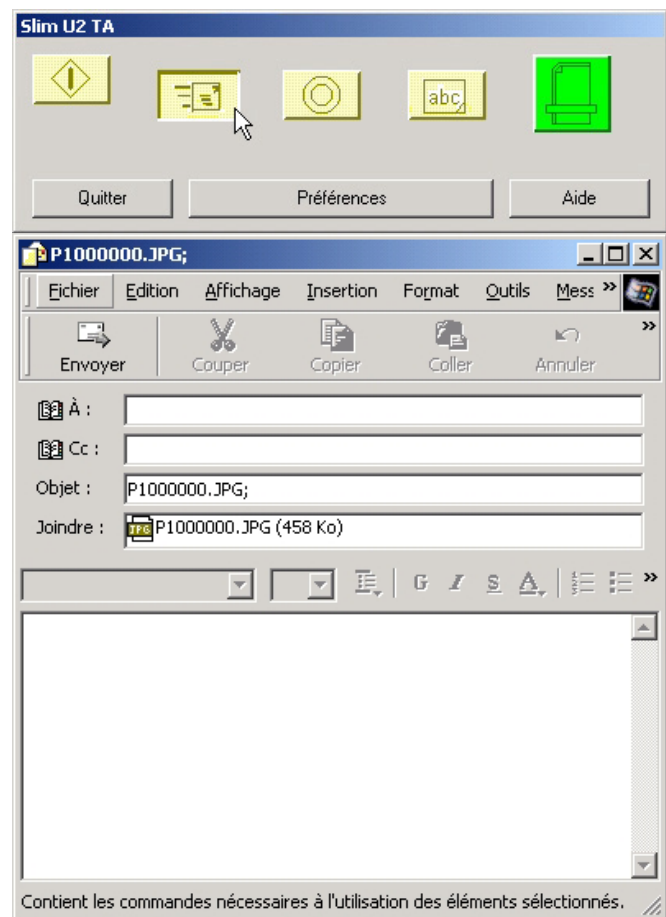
Slim U2 TA

abc

Quitter Préférences Aide

P1000000.JPG;

Fichier Edition Affichage Insertion Format Outils Mess »

Envoyer Couper Copier Coller Annuler

À :

Cc :

Objet : P1000000.JPG;

Joindre : P1000000.JPG (458 Ko)

G I S A

Contient les commandes nécessaires à l'utilisation des éléments sélectionnés.